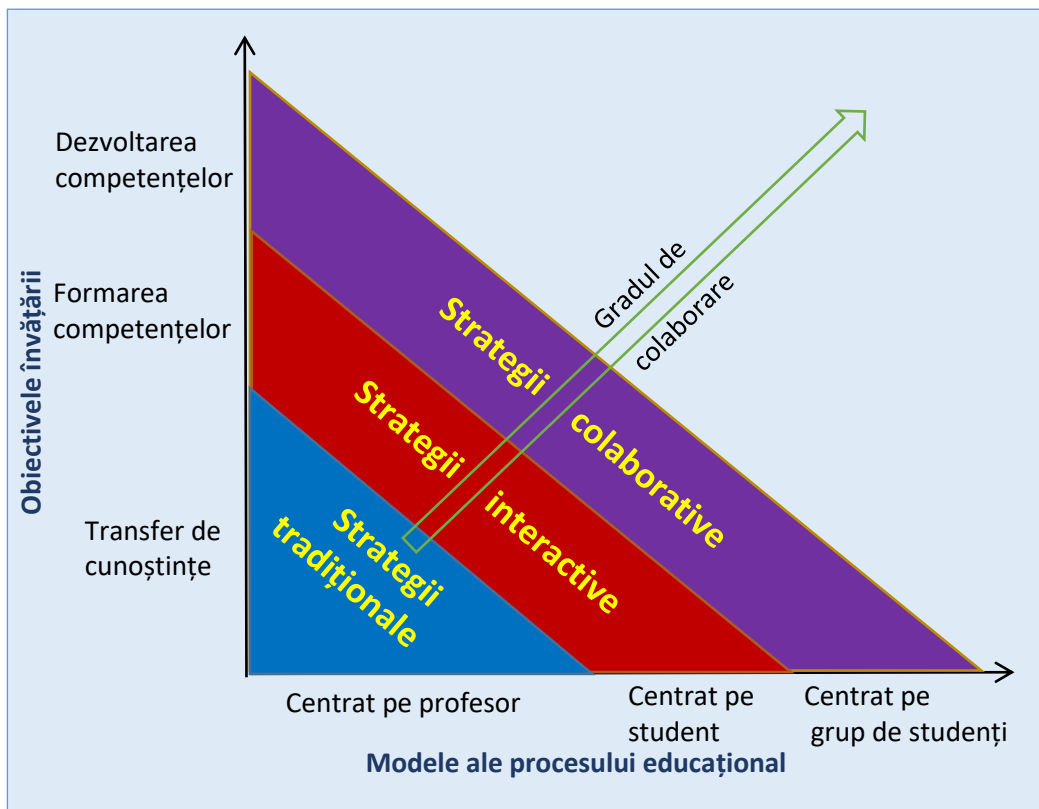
Obiectivele învățării

Dezvoltarea competențelor

Formarea competențelor

Transfer de cunoștințe

Strategii colaborative

Strategii interactive

Strategii tradiționale

Gradul de colaborare

Centrat pe profesor

Centrat pe student

Centrat pe grup de studenți

Modele ale procesului educațional